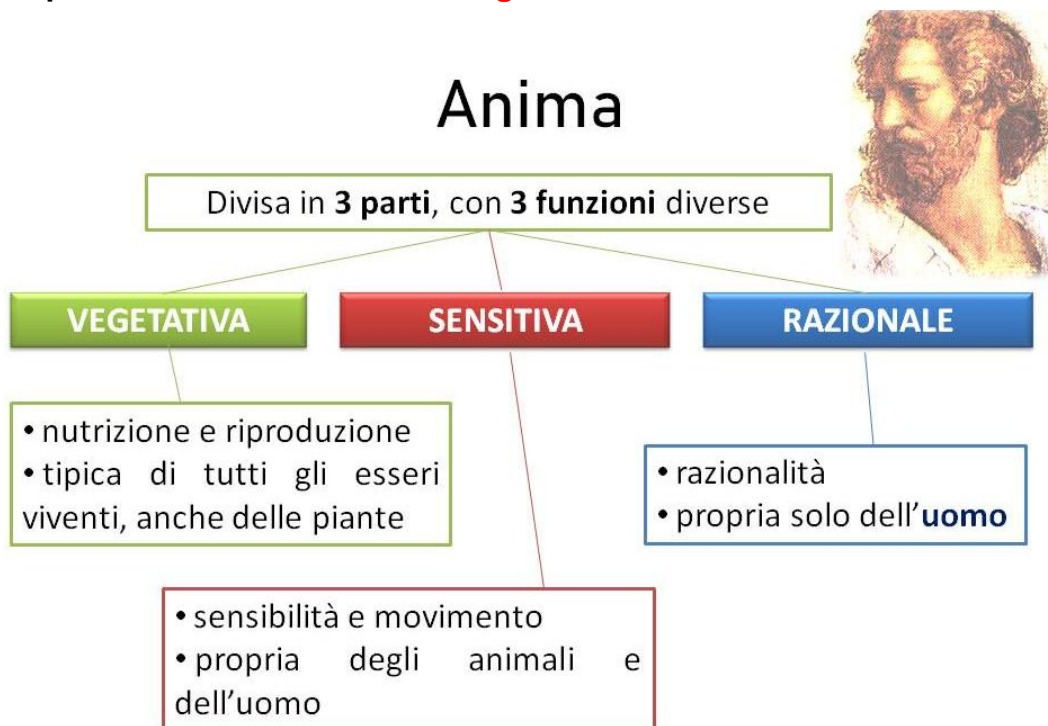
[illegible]

Anima

Divisa in **3 parti**, con **3 funzioni** diverse

VEGETATIVA

SENSITIVA

RAZIONALE

• nutrizione e riproduzione
• tipica di tutti gli esseri viventi, anche delle piante

• razionalità
• propria solo dell'**uomo**

• sensibilità e movimento
• propria degli animali e dell'uomo